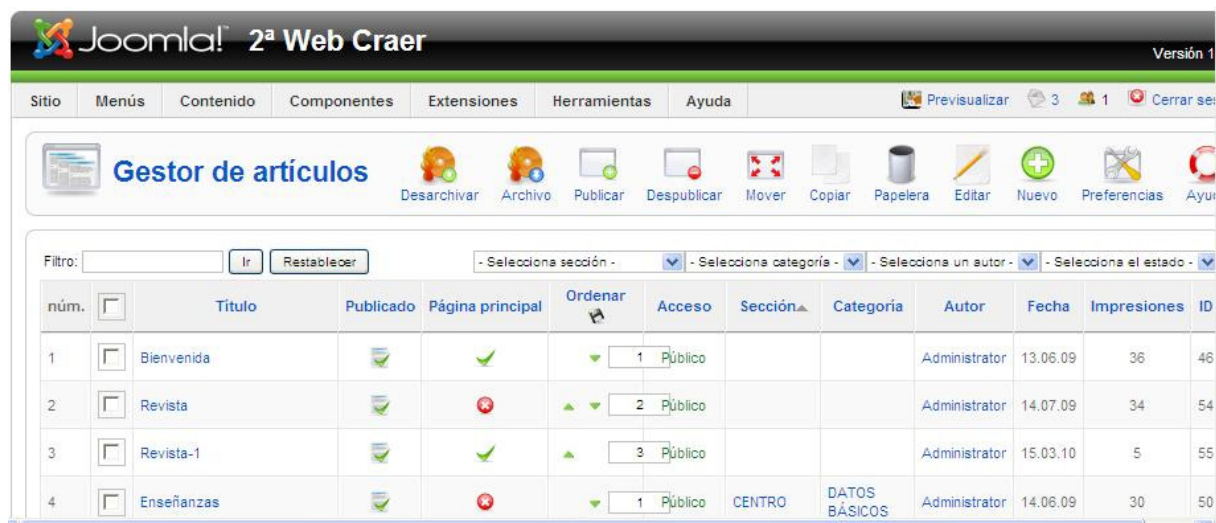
Joomla! 2ª Web Craer

Versión 1

Sitio | Menús | Contenido | Componentes | Extensiones | Herramientas | Ayuda

Previsualizar 3 1 Cerrar ses

Gestor de artículos

Desarchivar | Archivo | Publicar | Despublicar | Mover | Copiar | Papelera | Editar | Nuevo | Preferencias | Ayu

Filtro: Ir Restablecer

- Selecciona sección - | - Selecciona categoría - | - Selecciona un autor - | - Selecciona el estado -

| núm. | | Título | Publicado | Página principal | Ordenar | Acceso | Sección | Categoría | Autor | Fecha | Impresiones | ID |
|---|---|---|---|---|---|---|---|---|---|---|---|---|
| 1 | | Bienvenida | | | 1 | Público | | | Administrator | 13.06.09 | 36 | 46 |
| 2 | | Revista | | | 2 | Público | | | Administrator | 14.07.09 | 34 | 54 |
| 3 | | Revista-1 | | | 3 | Público | | | Administrator | 15.03.10 | 5 | 55 |
| 4 | | Enseñanzas | | | 1 | Público | CENTRO | DATOS BÁSICOS | Administrator | 14.06.09 | 30 | 50 |